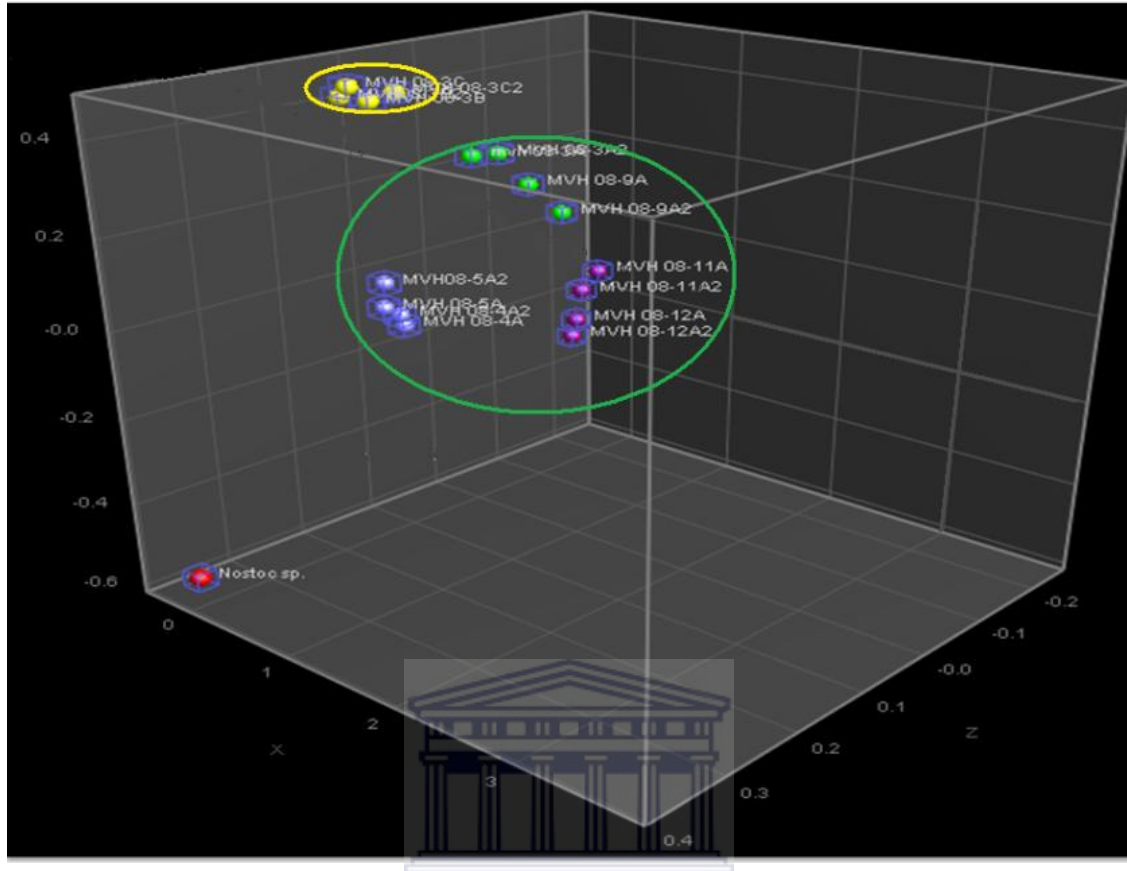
0.4
0.2
-0.0
-0.2
-0.4
-0.6
MVH 08-3C
MVH 08-3C2
MVH 08-3B
MVH 08-3A2
MVH 08-9A
MVH 08-9A2
MVH08-5A2
MVH 08-5A
MVH 08-4A2
MVH 08-4A
MVH 08-11A
MVH 08-11A2
MVH 08-12A
MVH 08-12A2
Nostoc sp.
0
1
2
3
X
-0.2
-0.1
-0.0
0.1
0.2
0.3
0.4
Z